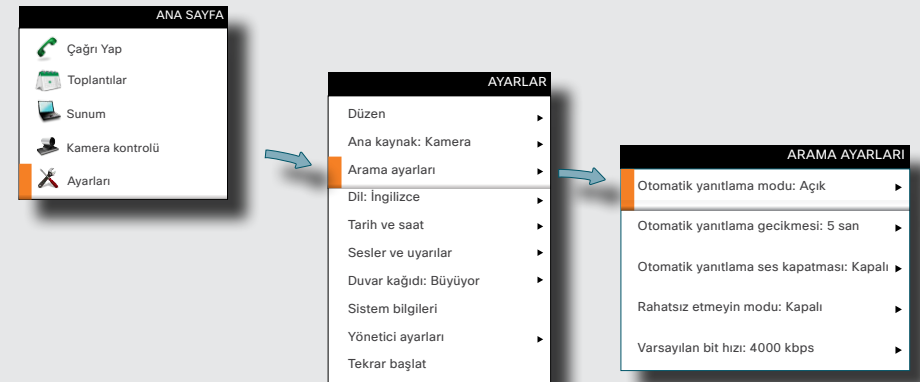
ANA SAYFA

Çağrı Yap

Toplantılar

Sunum

Kamera kontrolü

Ayarları

AYARLAR

Düzen ▸

Ana kaynak: Kamera ▸

Arama ayarları ▸

Dil: İngilizce ▸

Tarih ve saat ▸

Sesler ve uyarılar ▸

Duvar kağıdı: Büyüyor ▸

Sistem bilgileri

Yönetici ayarları ▸

Tekrar başlat

ARAMA AYARLARI

Otomatik yanıtlama modu: Açık ▸

Otomatik yanıtlama gecikmesi: 5 san ▸

Otomatik yanıtlama ses kapatması: Kapalı ▸

Rahatsız etmeyin modu: Kapalı ▸

Varsayılan bit hızı: 4000 kbps ▸